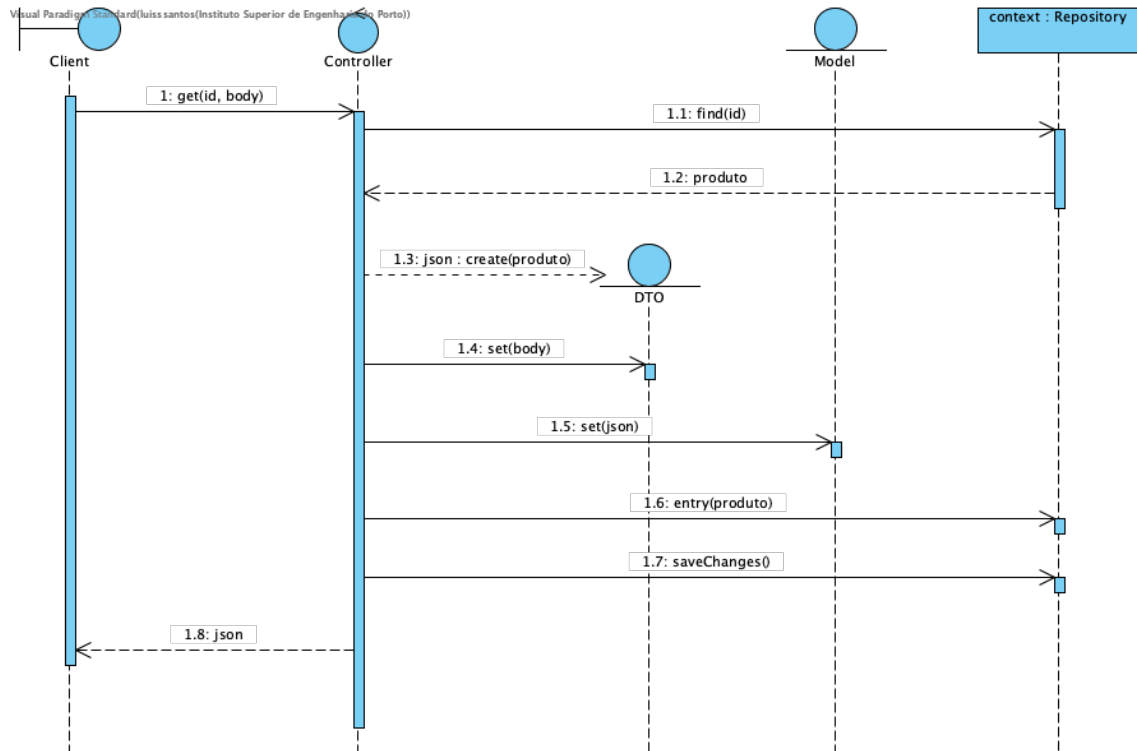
Visual Paradigm Standard(luiss santos(Instituto Superior de Engenharia do Porto))

Client

Controller

Model

context : Repository

1: get(id, body)

1.1: find(id)

1.2: produto

1.3: json : create(produto)

DTO

1.4: set(body)

1.5: set(json)

1.6: entry(produto)

1.7: saveChanges()

1.8: json